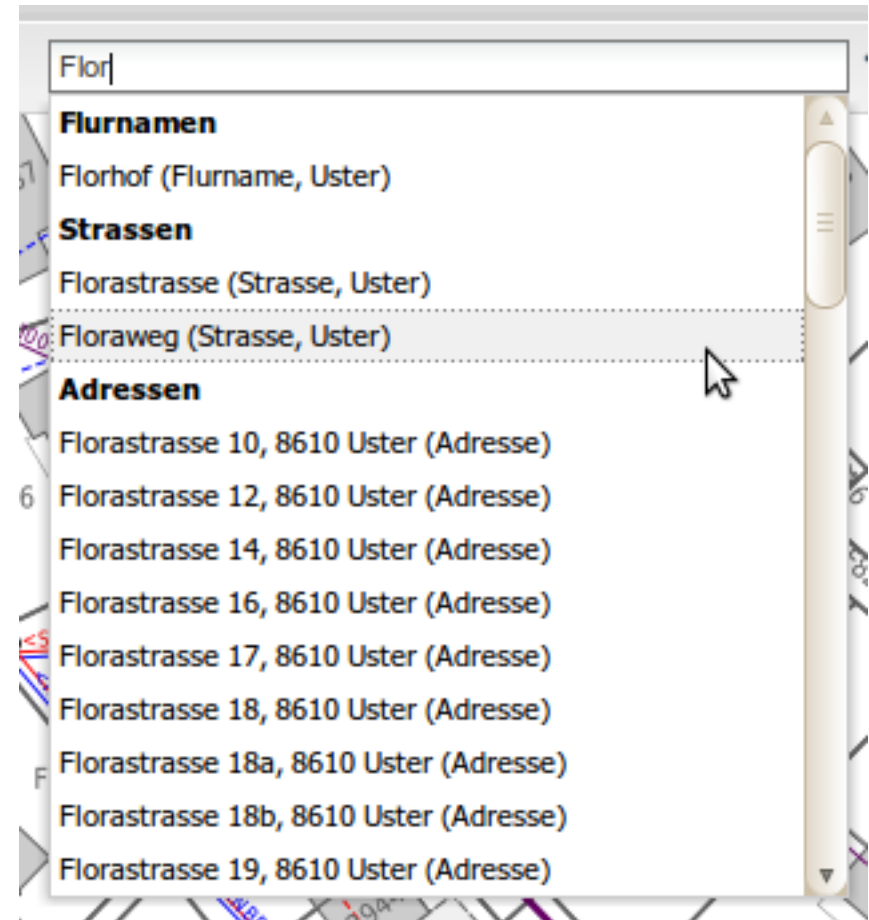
Flor

**Flurnamen**

Florhof (Flurname, Uster)

**Strassen**

Florastrasse (Strasse, Uster)

Floraweg (Strasse, Uster)

**Adressen**

Florastrasse 10, 8610 Uster (Adresse)

Florastrasse 12, 8610 Uster (Adresse)

Florastrasse 14, 8610 Uster (Adresse)

Florastrasse 16, 8610 Uster (Adresse)

Florastrasse 17, 8610 Uster (Adresse)

Florastrasse 18, 8610 Uster (Adresse)

Florastrasse 18a, 8610 Uster (Adresse)

Florastrasse 18b, 8610 Uster (Adresse)

Florastrasse 19, 8610 Uster (Adresse)